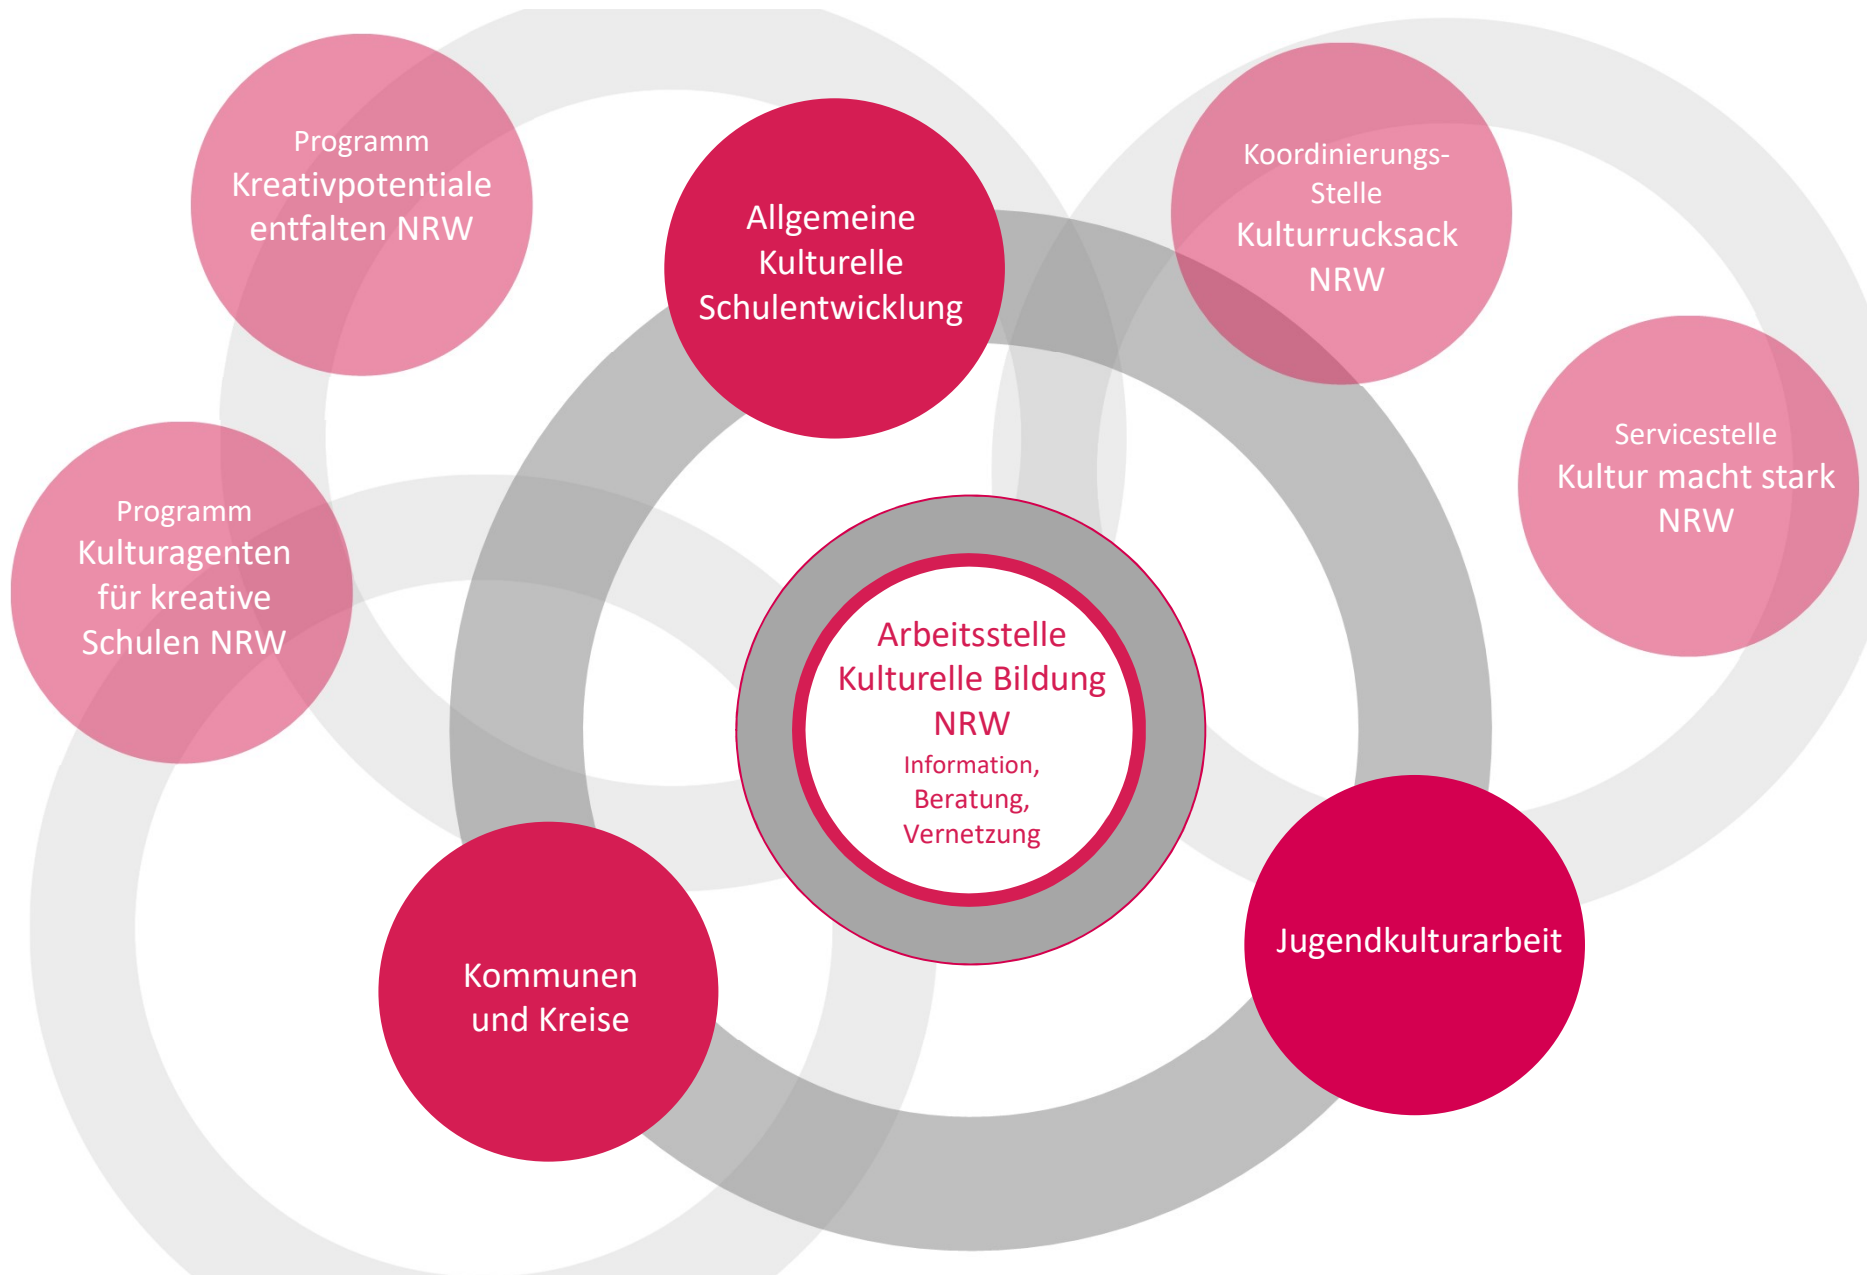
Programm
Kreativpotentiale entfalten NRW

Allgemeine Kulturelle Schulentwicklung

Koordinierungs-Stelle
Kulturrucksack NRW

Servicestelle
Kultur macht stark NRW

Programm
Kulturagenten für kreative Schulen NRW

Arbeitsstelle Kulturelle Bildung NRW
Information, Beratung, Vernetzung

Kommunen und Kreise

Jugendkulturarbeit